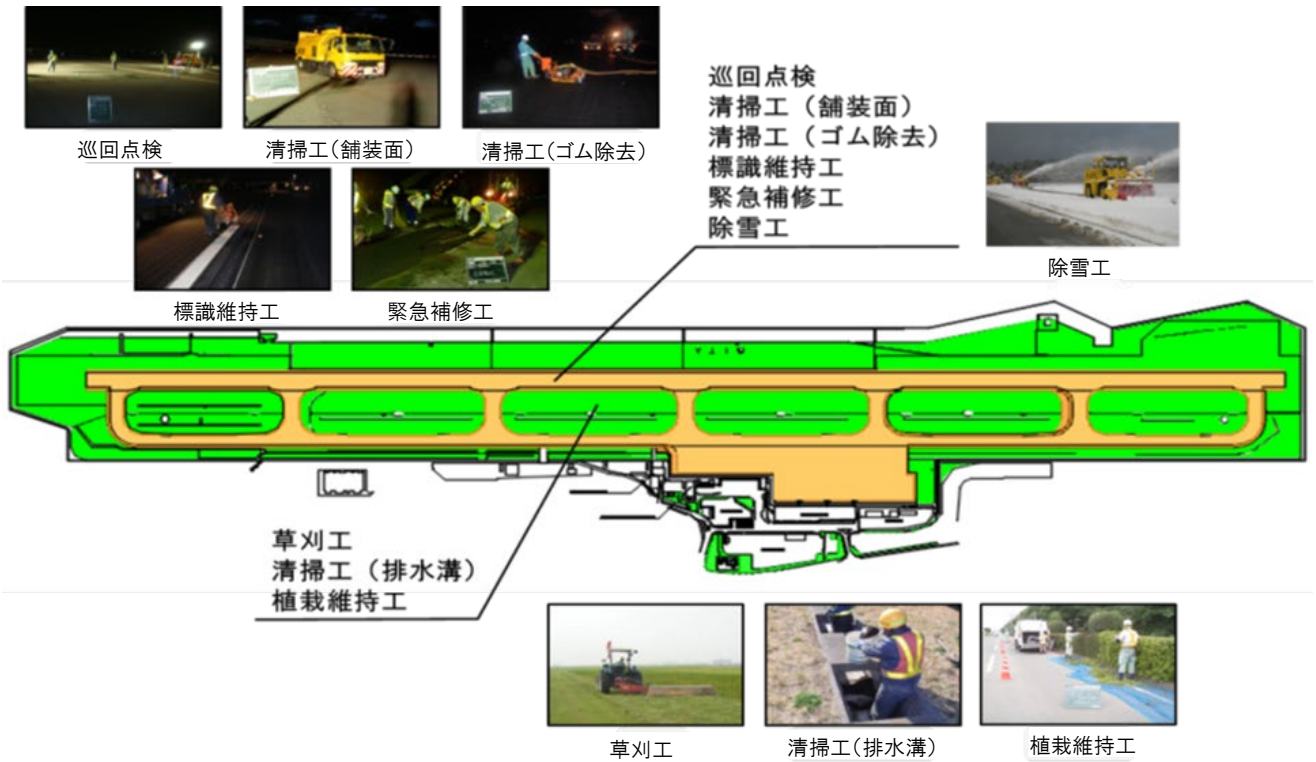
巡回点検

清掃工(舗装面)

清掃工(ゴム除去)

標識維持工

緊急補修工

巡回点検
清掃工（舗装面）
清掃工（ゴム除去）
標識維持工
緊急補修工
除雪工

除雪工

草刈工
清掃工（排水溝）
植栽維持工

草刈工

清掃工(排水溝)

植栽維持工